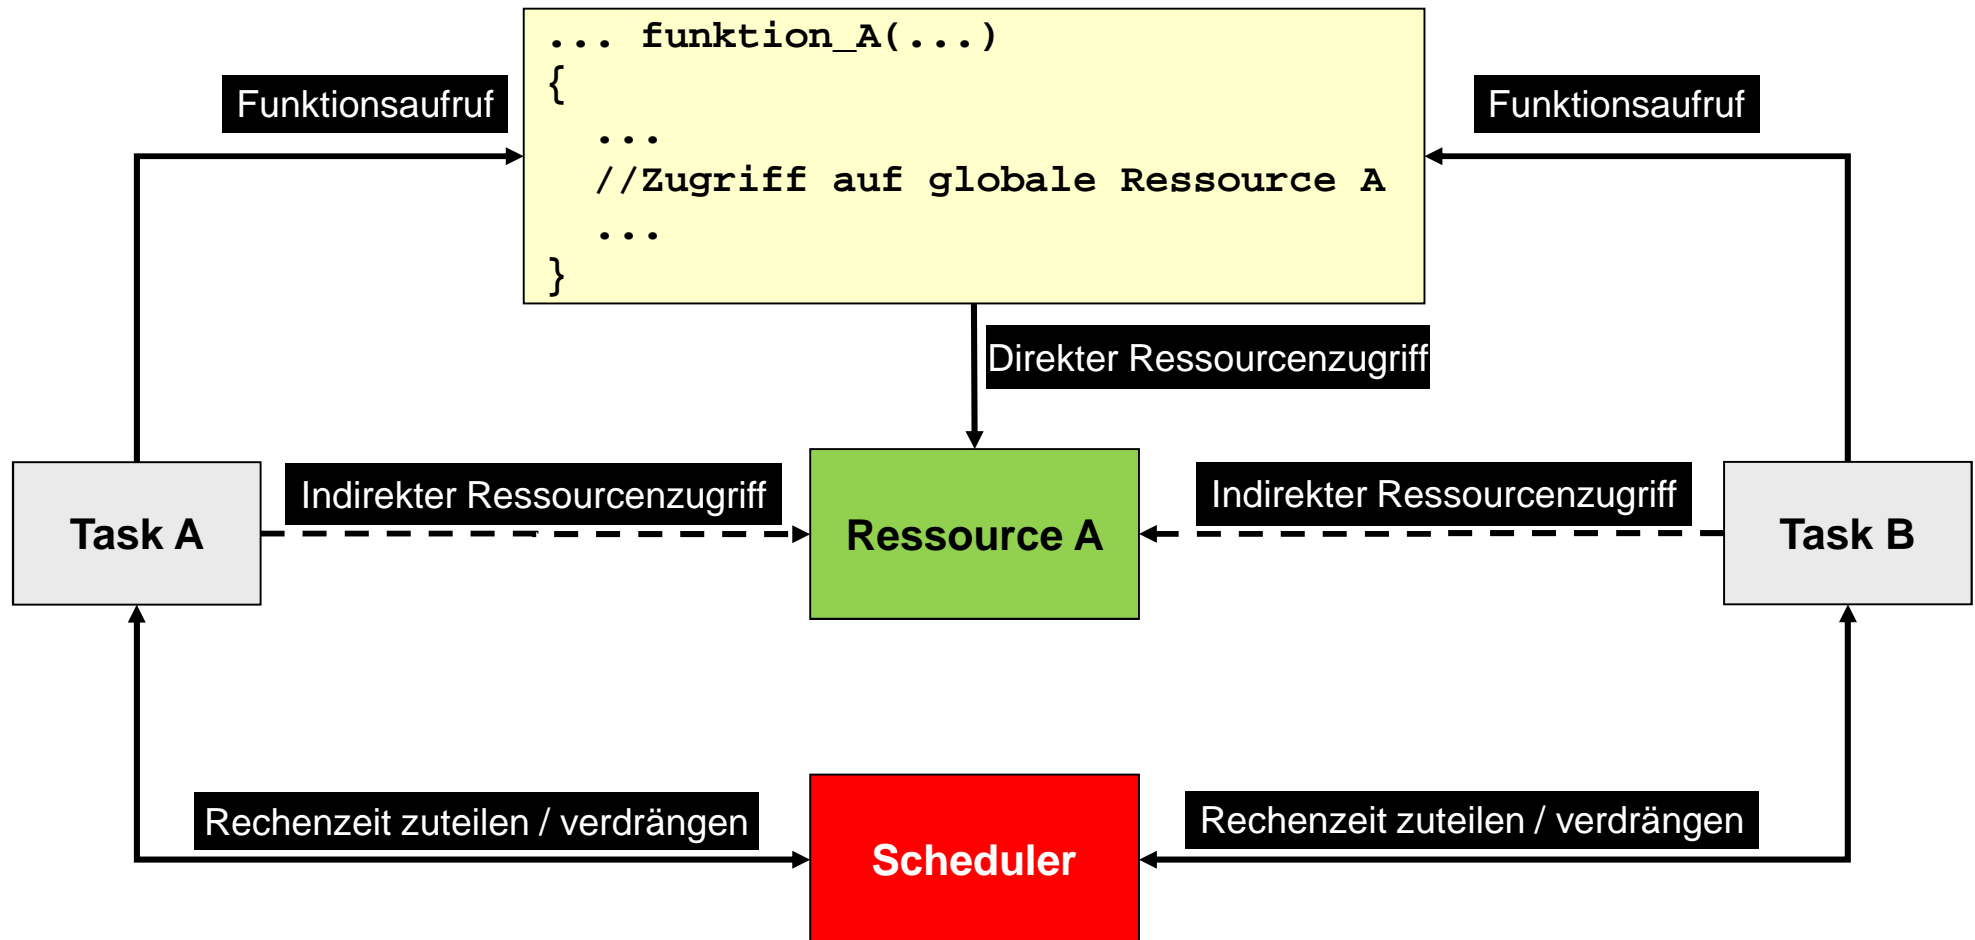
... funktion_A(...)
{
...
//Zugriff auf globale Ressource A
...
}

Funktionsaufruf

Funktionsaufruf

Direkter Ressourcenzugriff

Task A

Indirekter Ressourcenzugriff

Ressource A

Indirekter Ressourcenzugriff

Task B

Rechenzeit zuteilen / verdrängen

Scheduler

Rechenzeit zuteilen / verdrängen